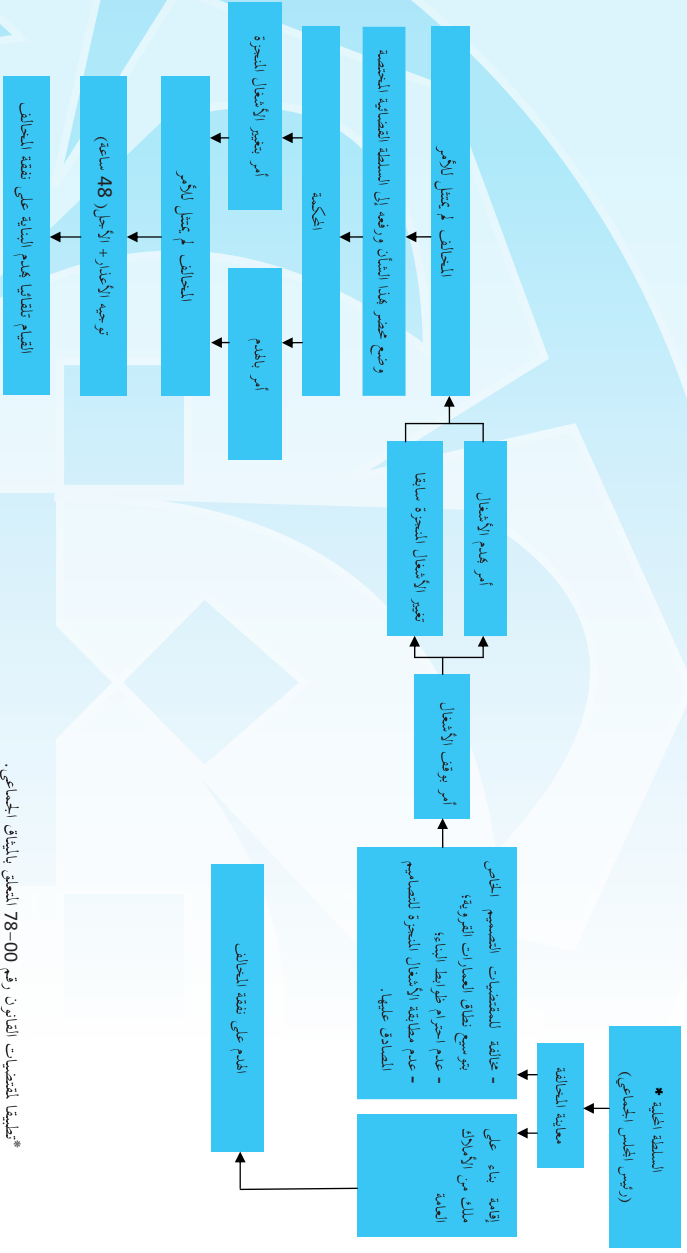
السلطة المحلية *
(رئيس المجلس الجماعي)

معاينة المخالفة

- مخالفة للمقتضيات المتعلقة بالتصميم الخاص بتوسيع نطاق العمارات القروية؛
- عدم احترام ضوابط البناء؛
- عدم مطابقة الأشغال المنجزة للتصاميم المصادق عليها.

إقامة بناء على ملك من الأملاك العامة

الهدم على نفقة المخالف

أمر بوقف الأشغال

أمر بهدم الأشغال

تغيير الأشغال المنجزة سابقا

المخالف لم يمتثل للأمر

وضع محضر بهذا الشأن ورفعه إلى السلطة القضائية المختصة

المحكمة

أمر بتغيير الأشغال المنجزة

أمر بالهدم

المخالف لم يمتثل للأمر

توجيه الأعذار + الأجل (48 ساعة)

القيام تلقائيا بهدم البناية على نفقة المخالف

*تطبيقا لمقتضيات القانون رقم 00-78 المتعلق بالميثاق الجماعي.